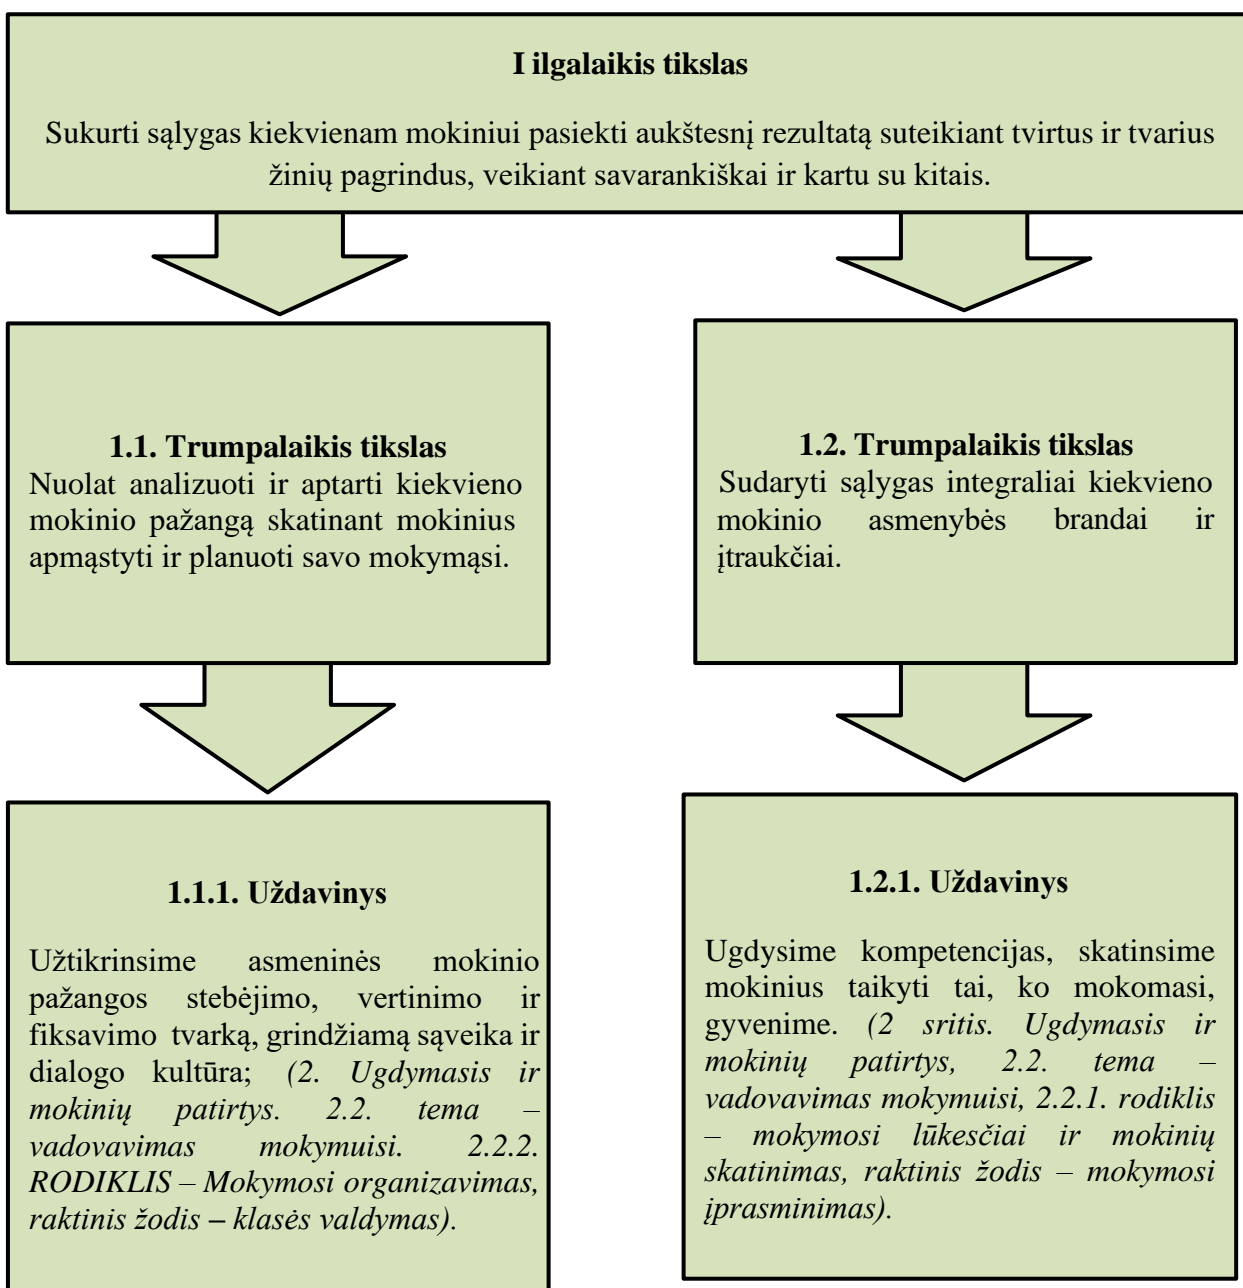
**I ilgalaikis tikslas**

Sukurti sąlygas kiekvienam mokiniui pasiekti aukštesnį rezultatą suteikiant tvirtus ir tvarius žinių pagrindus, veikiant savarankiškai ir kartu su kitais.

**1.1. Trumpalaikis tikslas**
Nuolat analizuoti ir aptarti kiekvieno mokinio pažangą skatinant mokinius apmąstyti ir planuoti savo mokymąsi.

**1.2. Trumpalaikis tikslas**
Sudaryti sąlygas integraliai kiekvieno mokinio asmenybės brandai ir įtraukčiai.

**1.1.1. Uždavinys**

Užtikrinsime asmeninės mokinio pažangos stebėjimo, vertinimo ir fiksavimo tvarką, grindžiamą sąveika ir dialogo kultūra; *(2. Ugdymasis ir mokinių patirtys. 2.2. tema – vadovavimas mokymuisi. 2.2.2. RODIKLIS – Mokymosi organizavimas, raktinis žodis – klasės valdymas).*

**1.2.1. Uždavinys**

Ugdysime kompetencijas, skatinsime mokinius taikyti tai, ko mokomasi, gyvenime. *(2 sritis. Ugdymasis ir mokinių patirtys, 2.2. tema – vadovavimas mokymuisi, 2.2.1. rodiklis – mokymosi lūkesčiai ir mokinių skatinimas, raktinis žodis – mokymosi įprasminimas).*